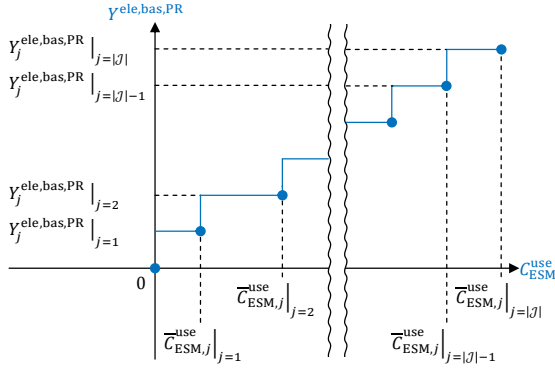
$Y^{\text{ele,bas,PR}}$

$Y_j^{\text{ele,bas,PR}}\Big|_{j=|\mathcal{J}|}$

$Y_j^{\text{ele,bas,PR}}\Big|_{j=|\mathcal{J}|-1}$

$Y_j^{\text{ele,bas,PR}}\Big|_{j=2}$

$Y_j^{\text{ele,bas,PR}}\Big|_{j=1}$

$C_{\text{ESM}}^{\text{use}}$

0

$\overline{C}_{\text{ESM},j}^{\text{use}}\Big|_{j=1}$

$\overline{C}_{\text{ESM},j}^{\text{use}}\Big|_{j=2}$

$\overline{C}_{\text{ESM},j}^{\text{use}}\Big|_{j=|\mathcal{J}|-1}$

$\overline{C}_{\text{ESM},j}^{\text{use}}\Big|_{j=|\mathcal{J}|}$